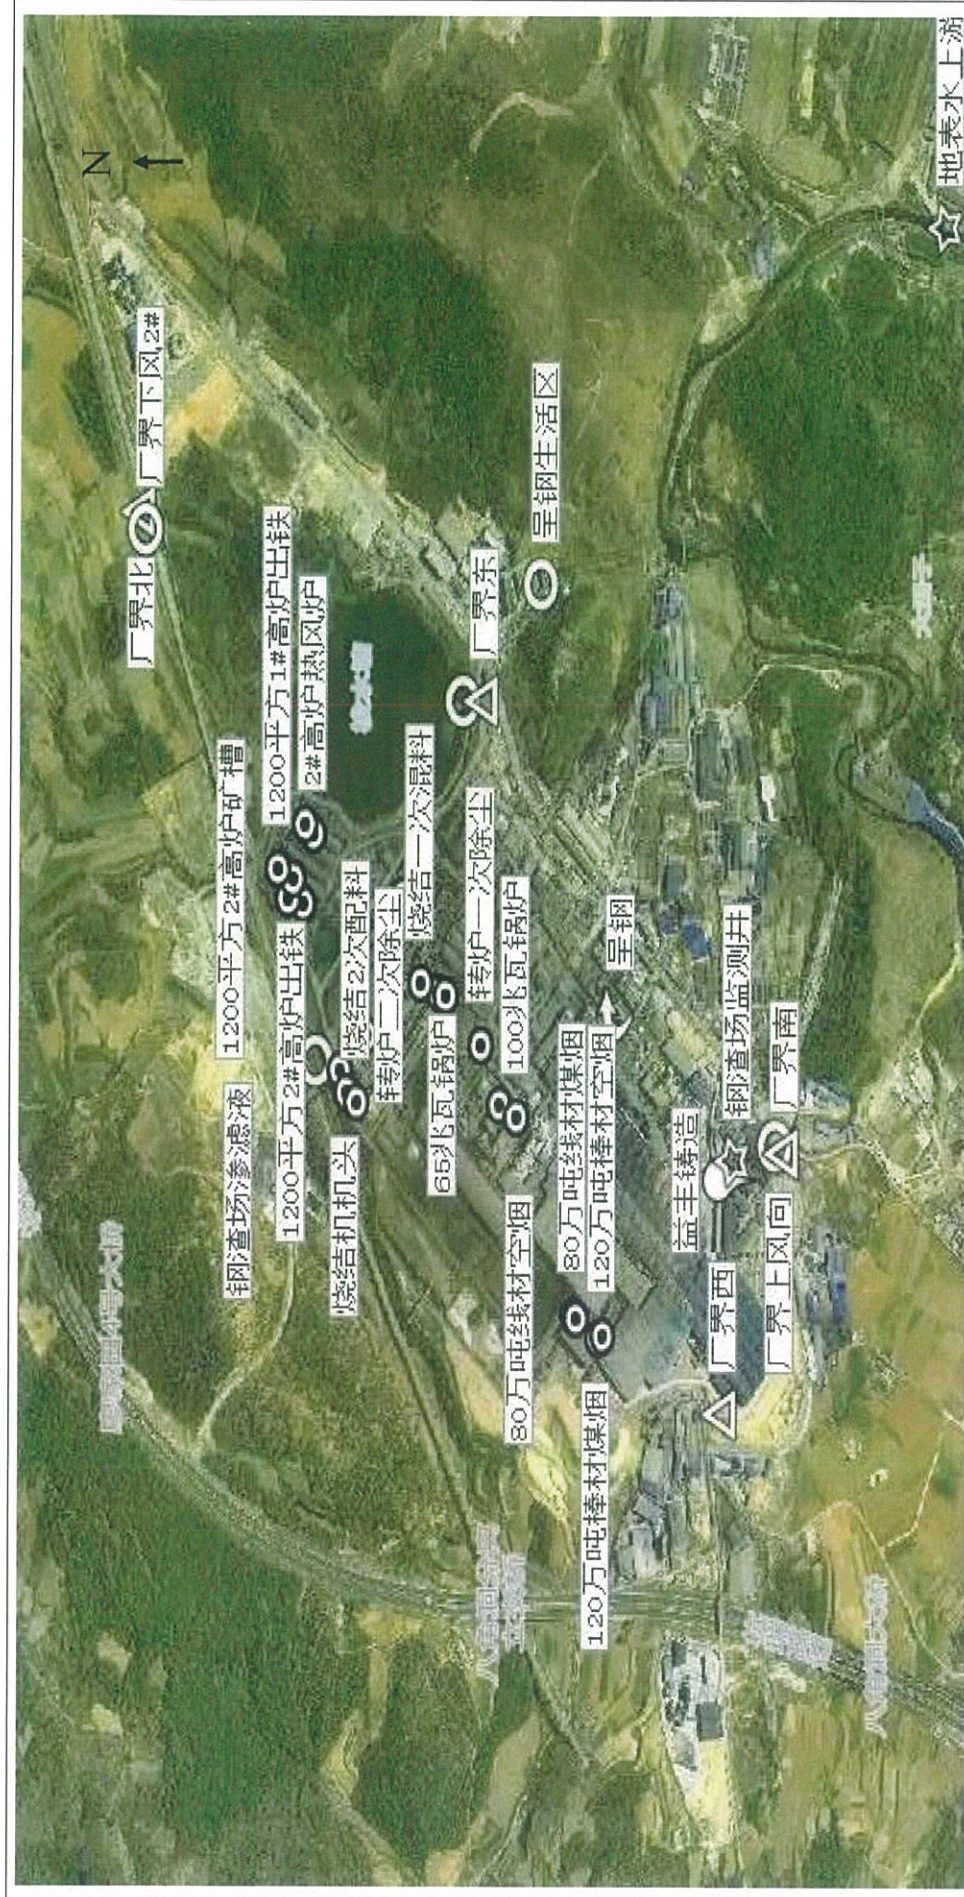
N

厂界下风2#

厂界北

呈钢生活区

厂界东

1200平方1#高炉出铁

2#高炉热风炉

1200平方2#高炉矿槽

烧结一次混料

转炉一次除尘

烧结2次配料

转炉二次除尘

100兆瓦锅炉

呈钢

65兆瓦锅炉

1200平方2#高炉出铁

钢渣场渗滤液

烧结机机头

80万吨线材煤烟

120万吨棒材空烟

80万吨线材空烟

120万吨棒材煤烟

钢渣场监测井

厂界南

益丰铸造

厂界西

厂界上风向

地表水上游

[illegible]